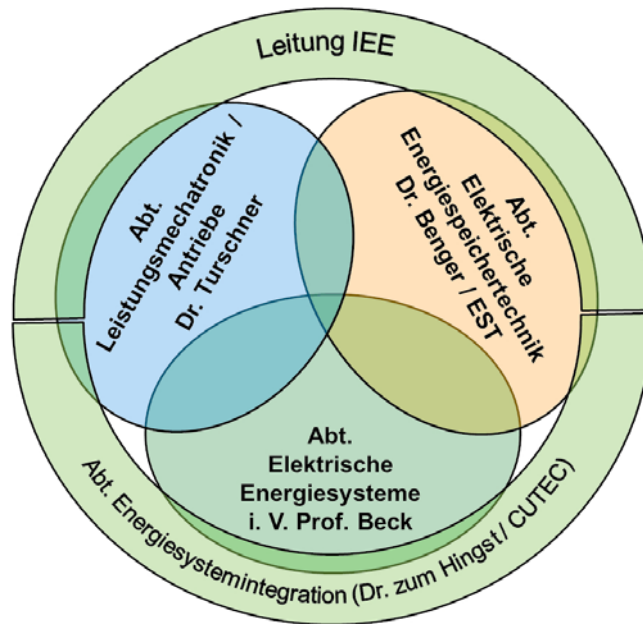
Leitung IEE

Abt. Leistungsmechatronik / Antriebe Dr. Turschner

Abt. Elektrische Energiespeichertechnik Dr. Benger / EST

Abt. Elektrische Energiesysteme i. V. Prof. Beck

Abt. Energiesystemintegration (Dr. zum Hingst / CUTEC)